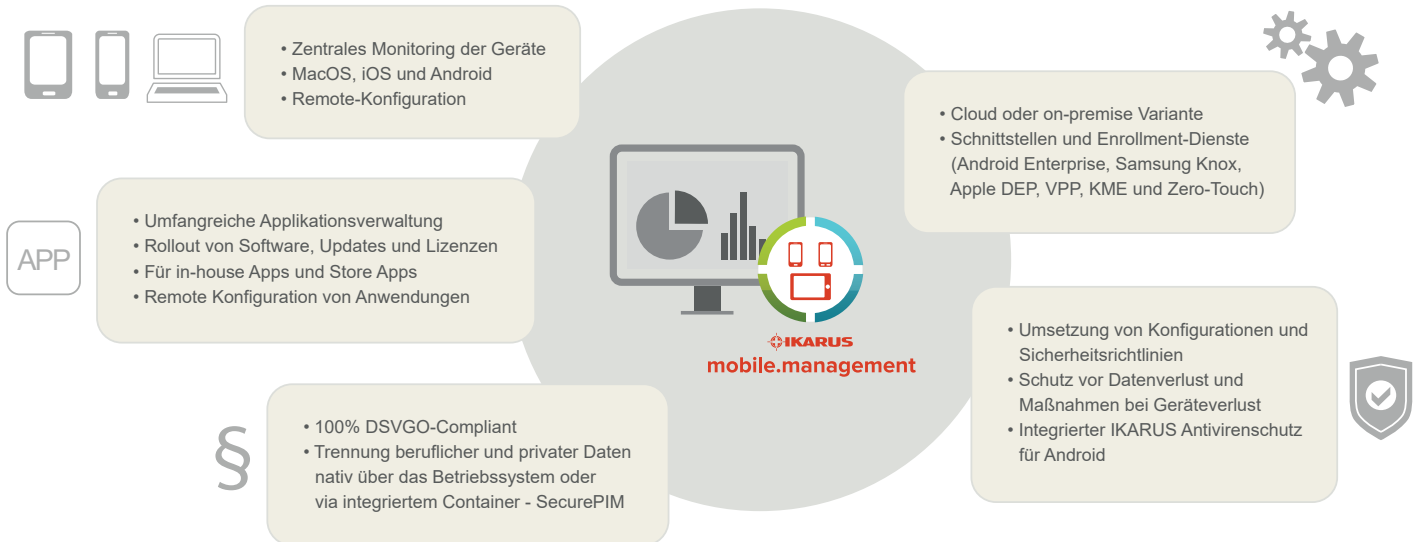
• Zentrales Monitoring der Geräte
• MacOS, iOS und Android
• Remote-Konfiguration

• Cloud oder on-premise Variante
• Schnittstellen und Enrollment-Dienste (Android Enterprise, Samsung Knox, Apple DEP, VPP, KME und Zero-Touch)

APP

• Umfangreiche Applikationsverwaltung
• Rollout von Software, Updates und Lizenzen
• Für in-house Apps und Store Apps
• Remote Konfiguration von Anwendungen

IKARUS
mobile.management

• Umsetzung von Konfigurationen und Sicherheitsrichtlinien
• Schutz vor Datenverlust und Maßnahmen bei Geräteverlust
• Integrierter IKARUS Antivirenschutz für Android

§

• 100% DSVGO-Compliant
• Trennung beruflicher und privater Daten nativ über das Betriebssystem oder via integriertem Container - SecurePIM